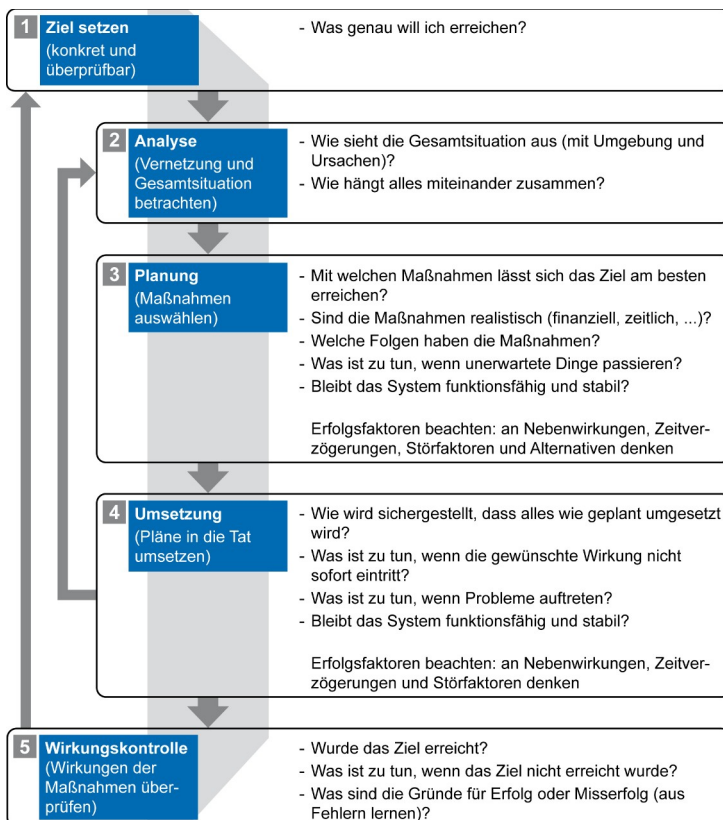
1 Ziel setzen
(konkret und überprüfbar)

- Was genau will ich erreichen?

2 Analyse
(Vernetzung und Gesamtsituation betrachten)

- Wie sieht die Gesamtsituation aus (mit Umgebung und Ursachen)?
- Wie hängt alles miteinander zusammen?

3 Planung
(Maßnahmen auswählen)

- Mit welchen Maßnahmen lässt sich das Ziel am besten erreichen?
- Sind die Maßnahmen realistisch (finanziell, zeitlich, ...)?
- Welche Folgen haben die Maßnahmen?
- Was ist zu tun, wenn unerwartete Dinge passieren?
- Bleibt das System funktionsfähig und stabil?

Erfolgsfaktoren beachten: an Nebenwirkungen, Zeitverzögerungen, Störfaktoren und Alternativen denken

4 Umsetzung
(Pläne in die Tat umsetzen)

- Wie wird sichergestellt, dass alles wie geplant umgesetzt wird?
- Was ist zu tun, wenn die gewünschte Wirkung nicht sofort eintritt?
- Was ist zu tun, wenn Probleme auftreten?
- Bleibt das System funktionsfähig und stabil?

Erfolgsfaktoren beachten: an Nebenwirkungen, Zeitverzögerungen und Störfaktoren denken

5 Wirkungskontrolle
(Wirkungen der Maßnahmen überprüfen)

- Wurde das Ziel erreicht?
- Was ist zu tun, wenn das Ziel nicht erreicht wurde?
- Was sind die Gründe für Erfolg oder Misserfolg (aus Fehlern lernen)?